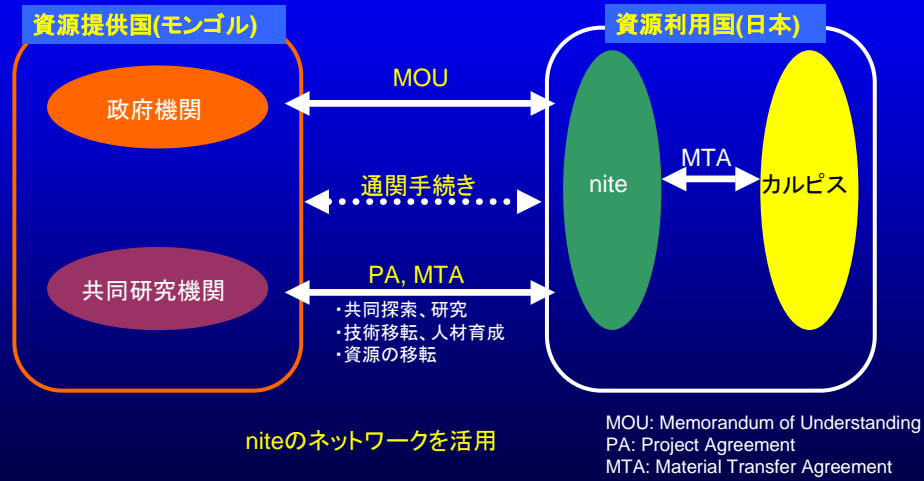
資源提供国(モンゴル)

資源利用国(日本)

政府機関

MOU

nite

MTA

カルピス

通関手続き

共同研究機関

PA, MTA

・共同探索、研究
・技術移転、人材育成
・資源の移転

niteのネットワークを活用

MOU: Memorandum of Understanding
PA: Project Agreement
MTA: Material Transfer Agreement